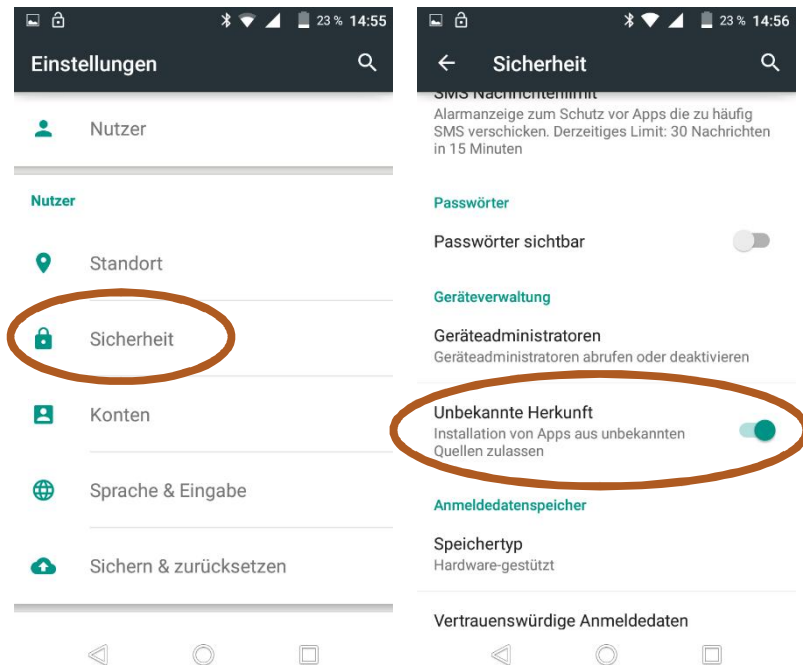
23 % 14:55

Einstellungen

Nutzer

Nutzer

Standort

Sicherheit

Konten

Sprache & Eingabe

Sichern & zurücksetzen

23 % 14:56

Sicherheit

SMS Nachrichtenlimit
Alarmanzeige zum Schutz vor Apps die zu häufig SMS verschicken. Derzeitiges Limit: 30 Nachrichten in 15 Minuten

Passwörter

Passwörter sichtbar

Geräteverwaltung

Geräteadministratoren
Geräteadministratoren abrufen oder deaktivieren

Unbekannte Herkunft
Installation von Apps aus unbekannten Quellen zulassen

Anmeldedatenspeicher

Speichertyp
Hardware-gestützt

Vertrauenswürdige Anmeldedaten